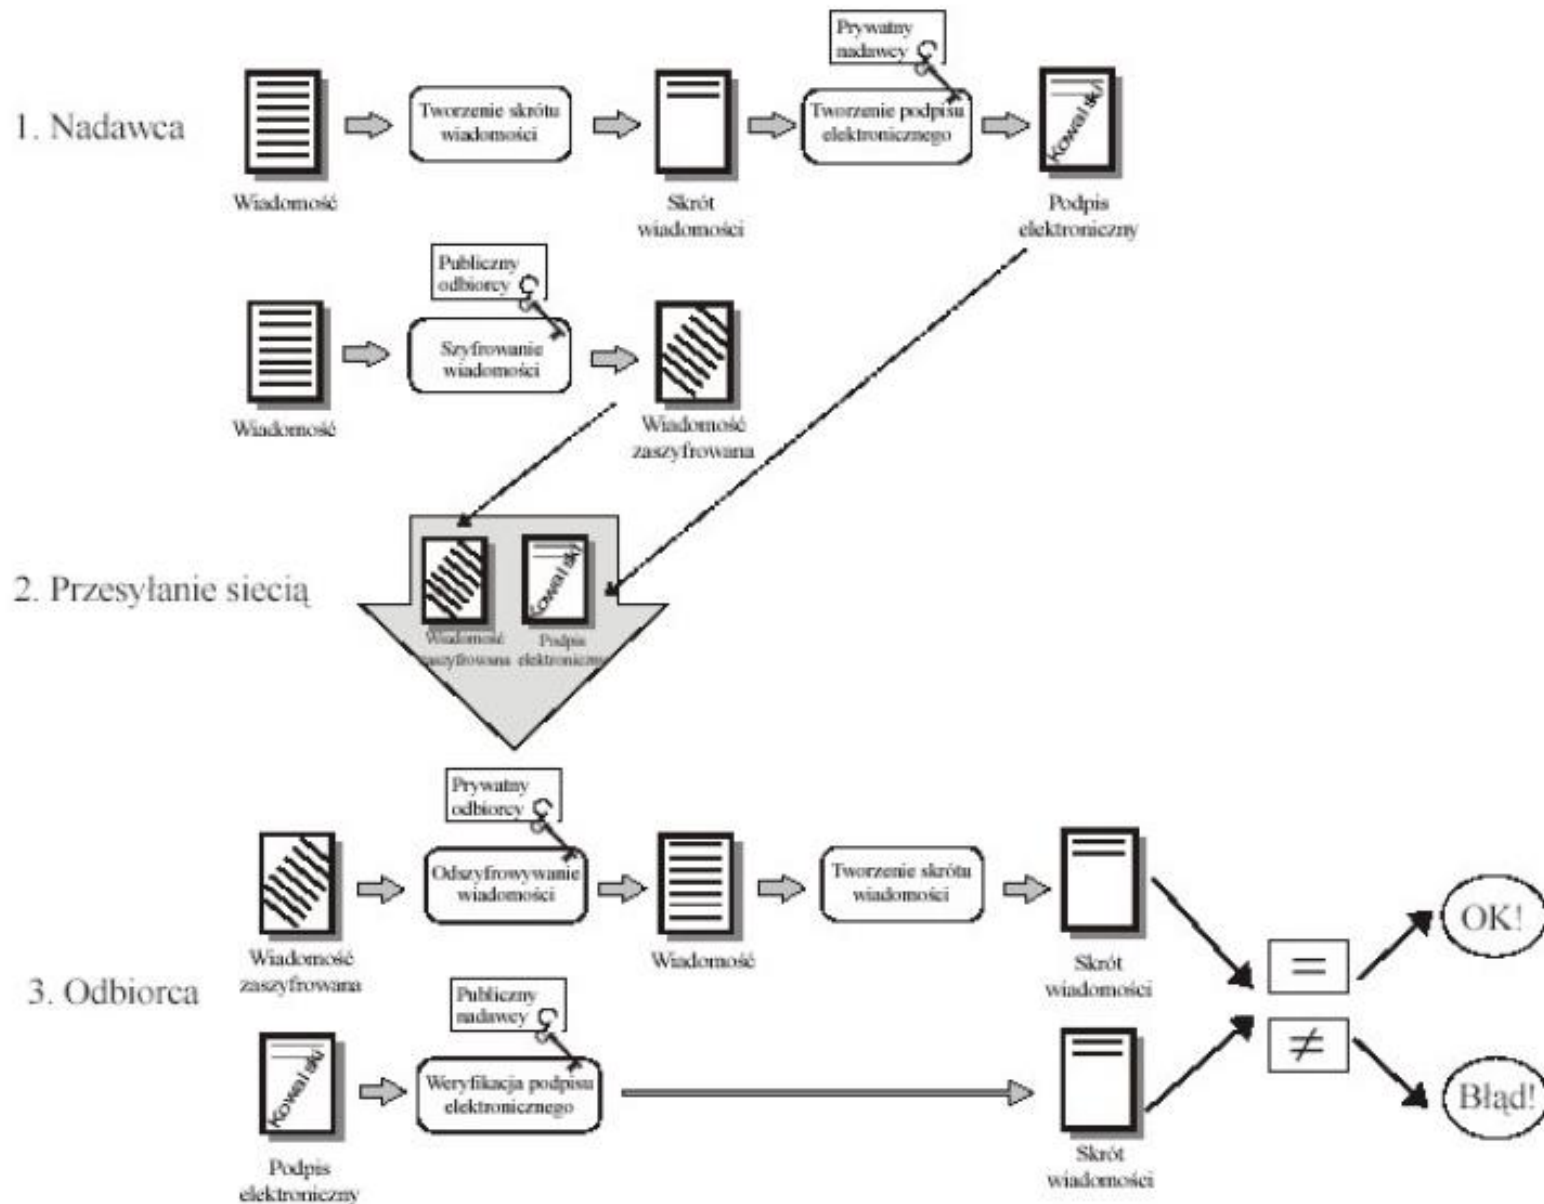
1. Nadawca

Wiadomość

Tworzenie skrótu wiadomości

Skrót wiadomości

Prywatny nadawcy

Tworzenie podpisu elektronicznego

Kowalski

Podpis elektroniczny

Wiadomość

Publiczny odbiorcy

Szyfrowanie wiadomości

Wiadomość zaszyfrowana

2. Przesyłanie siecią

Wiadomość zaszyfrowana

Kowalski

Podpis elektroniczny

3. Odbiorca

Wiadomość zaszyfrowana

Prywatny odbiorcy

Odszyfrowywanie wiadomości

Wiadomość

Tworzenie skrótu wiadomości

Skrót wiadomości

Kowalski

Podpis elektroniczny

Publiczny nadawcy

Weryfikacja podpisu elektronicznego

Skrót wiadomości

=

≠

OK!

Błąd!